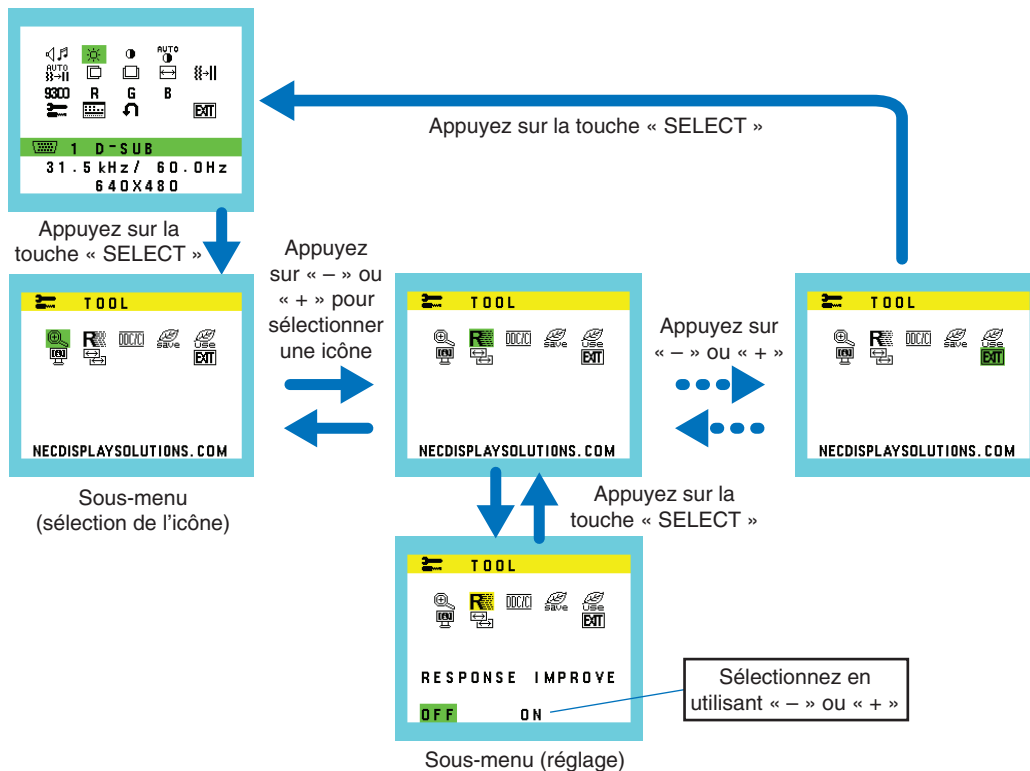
AUTO
AUTO
9300 R G B
EXIT
1 D-SUB
31.5kHz/ 60.0Hz
640X480

Appuyez sur la touche « SELECT »

Appuyez sur la touche « SELECT »

Appuyez sur « – » ou « + » pour sélectionner une icône

TOOL
DDC/CI
save
USe
EXIT
NECDISPLAYSOLUTIONS.COM

Sous-menu (sélection de l'icône)

TOOL
DDC/CI
save
USe
EXIT
NECDISPLAYSOLUTIONS.COM

Appuyez sur « – » ou « + »

TOOL
DDC/CI
save
USe
EXIT
NECDISPLAYSOLUTIONS.COM

Appuyez sur la touche « SELECT »

TOOL
DDC/CI
save
USe
EXIT
RESPONSE IMPROVE
OFF ON

Sélectionnez en utilisant « – » ou « + »

Sous-menu (réglage)